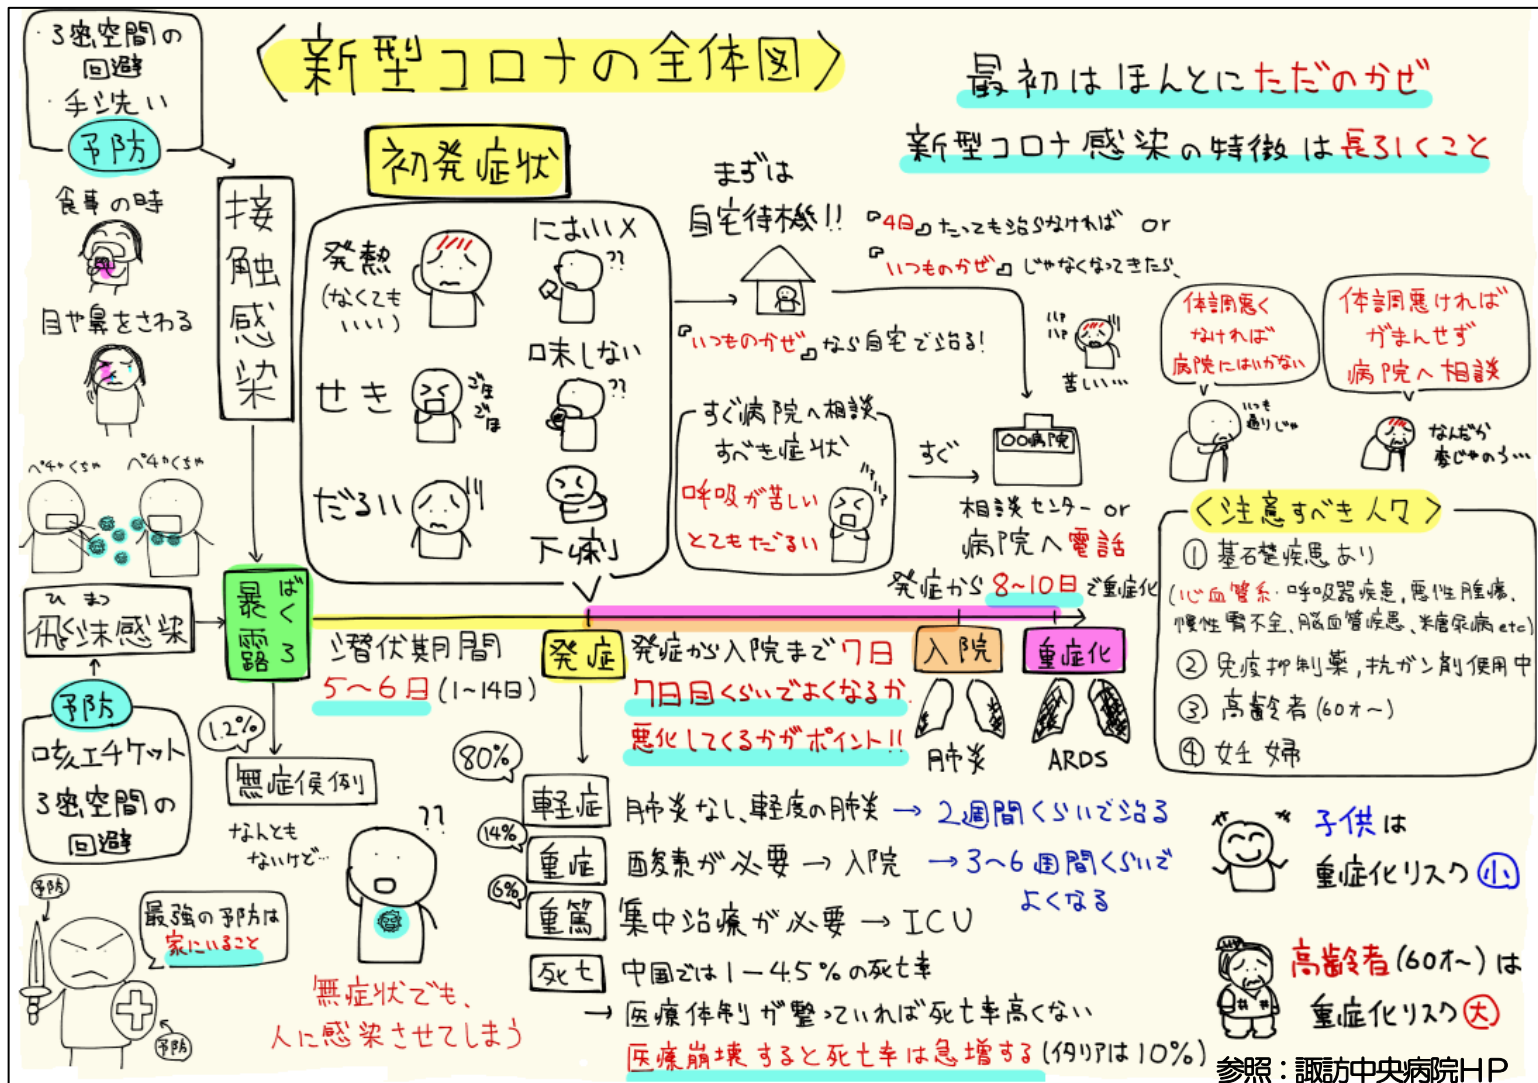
・3密空間の回避
・手洗い
予防

〈新型コロナの全体図〉

最初はほんとにただのかぜ
新型コロナ感染の特徴は長引くこと

食事の時
目や鼻をさわる
接触感染

初発症状
発熱(なくてもいい)
においX ??
味しない ??
せき ゴホゴホ
だるい
下痢

まずは自宅待機!!
『4日』たっても治らなければ or
『いつものかぜ』じゃなくなってきたら
『いつものかぜ』なら自宅で治る!
苦しい…

体調悪くなければ病院には行かない
体調悪ければがまんせず病院へ相談
いつも通りじゃ
なんだか変じゃのう…

すぐ病院へ相談すべき症状
呼吸が苦しい
とてもだるい
すぐ
○○病院
相談センター or 病院へ電話

〈注意すべき人々〉
① 基礎疾患あり
(心血管系・呼吸器疾患、悪性腫瘍、慢性腎不全、脳血管疾患、糖尿病 etc)
② 免疫抑制薬,抗がん剤使用中
③ 高齢者(60才~)
④ 妊婦

ペチャくちゃ ペチャくちゃ
ひまつ
飛沫感染
予防
咳エチケット
3密空間の回避

暴露
ばくろ

潜伏期間
5~6日(1~14日)

発症から8~10日で重症化
発症
発症から入院まで7日
7日目くらいでよくなるか
悪化してくるかがポイント!!
入院
重症化
肺炎
ARDS

(1.2%)
無症候例
なんともないけど…
??

80%
軽症 肺炎なし、軽度の肺炎 → 2週間くらいで治る
14% 重症 酸素が必要 → 入院 → 3~6週間くらいでよくなる
6% 重篤 集中治療が必要 → ICU
死亡 中国では1-4.5%の死亡率
→ 医療体制が整っていれば死亡率高くない
医療崩壊すると死亡率は急増する(イタリアは10%)

子供は重症化リスク小
高齢者(60才~)は重症化リスク大

予防
最強の予防は家にいること
予防
無症状でも、人に感染させてしまう

参照:諏訪中央病院HP